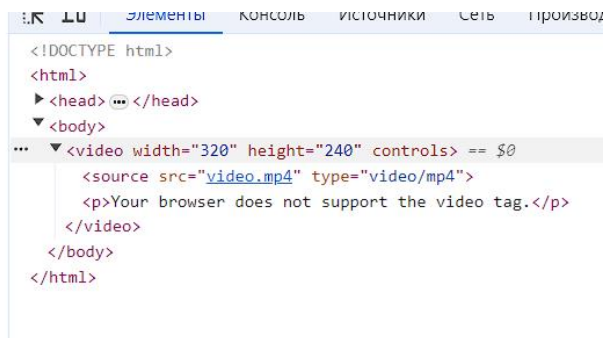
Элементы Консоль Источники Сеть Производ

<!DOCTYPE html>
<html>
▶<head> ··· </head>
▼<body>
··· ▼<video width="320" height="240" controls> == $0
<source src="video.mp4" type="video/mp4">
<p>Your browser does not support the video tag.</p>
</video>
</body>
</html>